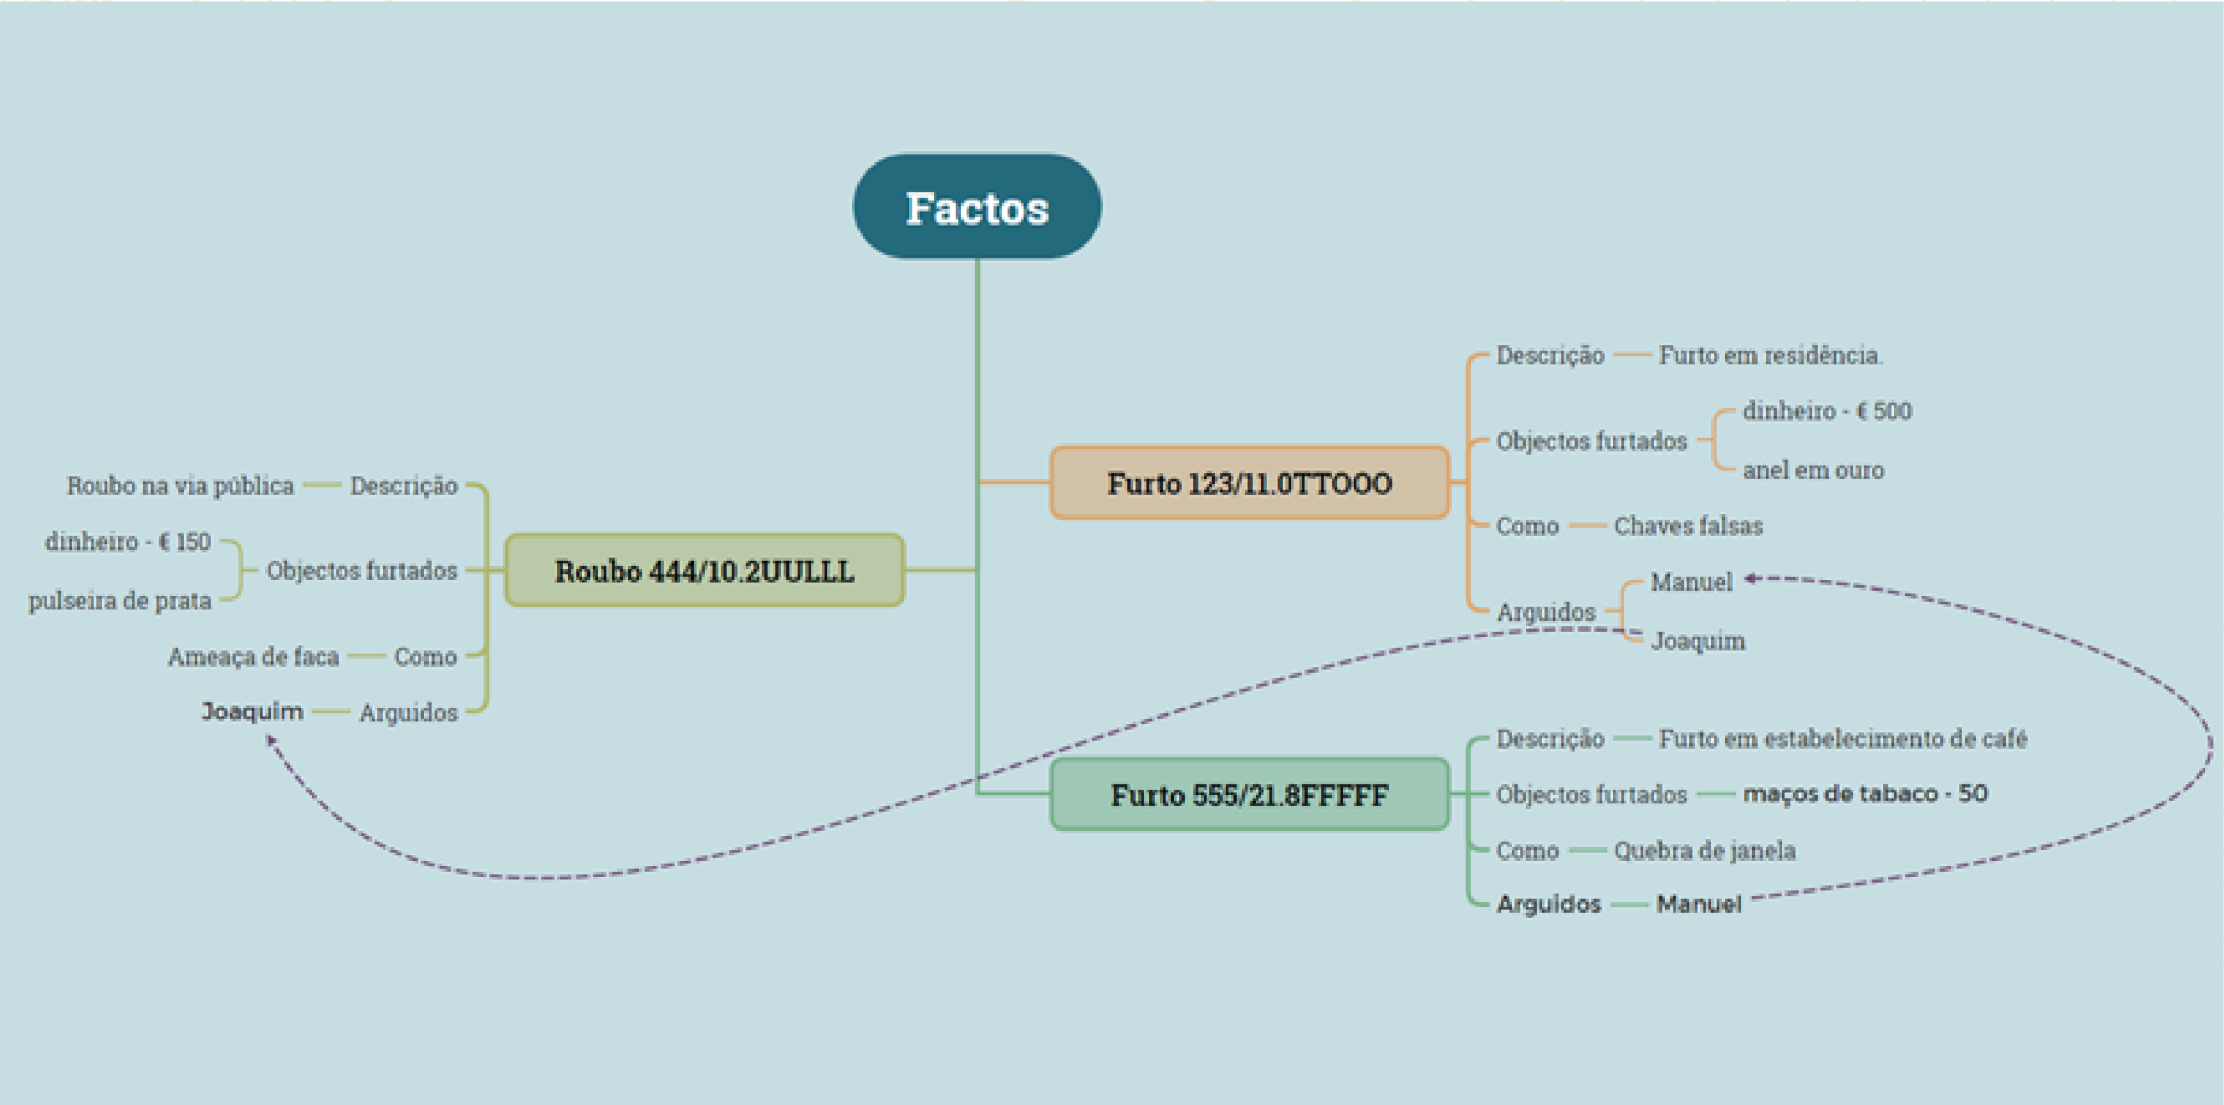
Factos

Furto 123/11.0TTOOO
Descrição — Furto em residência.
Objectos furtados
dinheiro - € 500
anel em ouro
Como — Chaves falsas
Arguidos
Manuel
Joaquim

Roubo 444/10.2UULLL
Roubo na via pública — Descrição
dinheiro - € 150
pulseira de prata
Objectos furtados
Ameaça de faca — Como
Joaquim — Arguidos

Furto 555/21.8FFFFF
Descrição — Furto em estabelecimento de café
Objectos furtados — maços de tabaco - 50
Como — Quebra de janela
Arguidos — Manuel